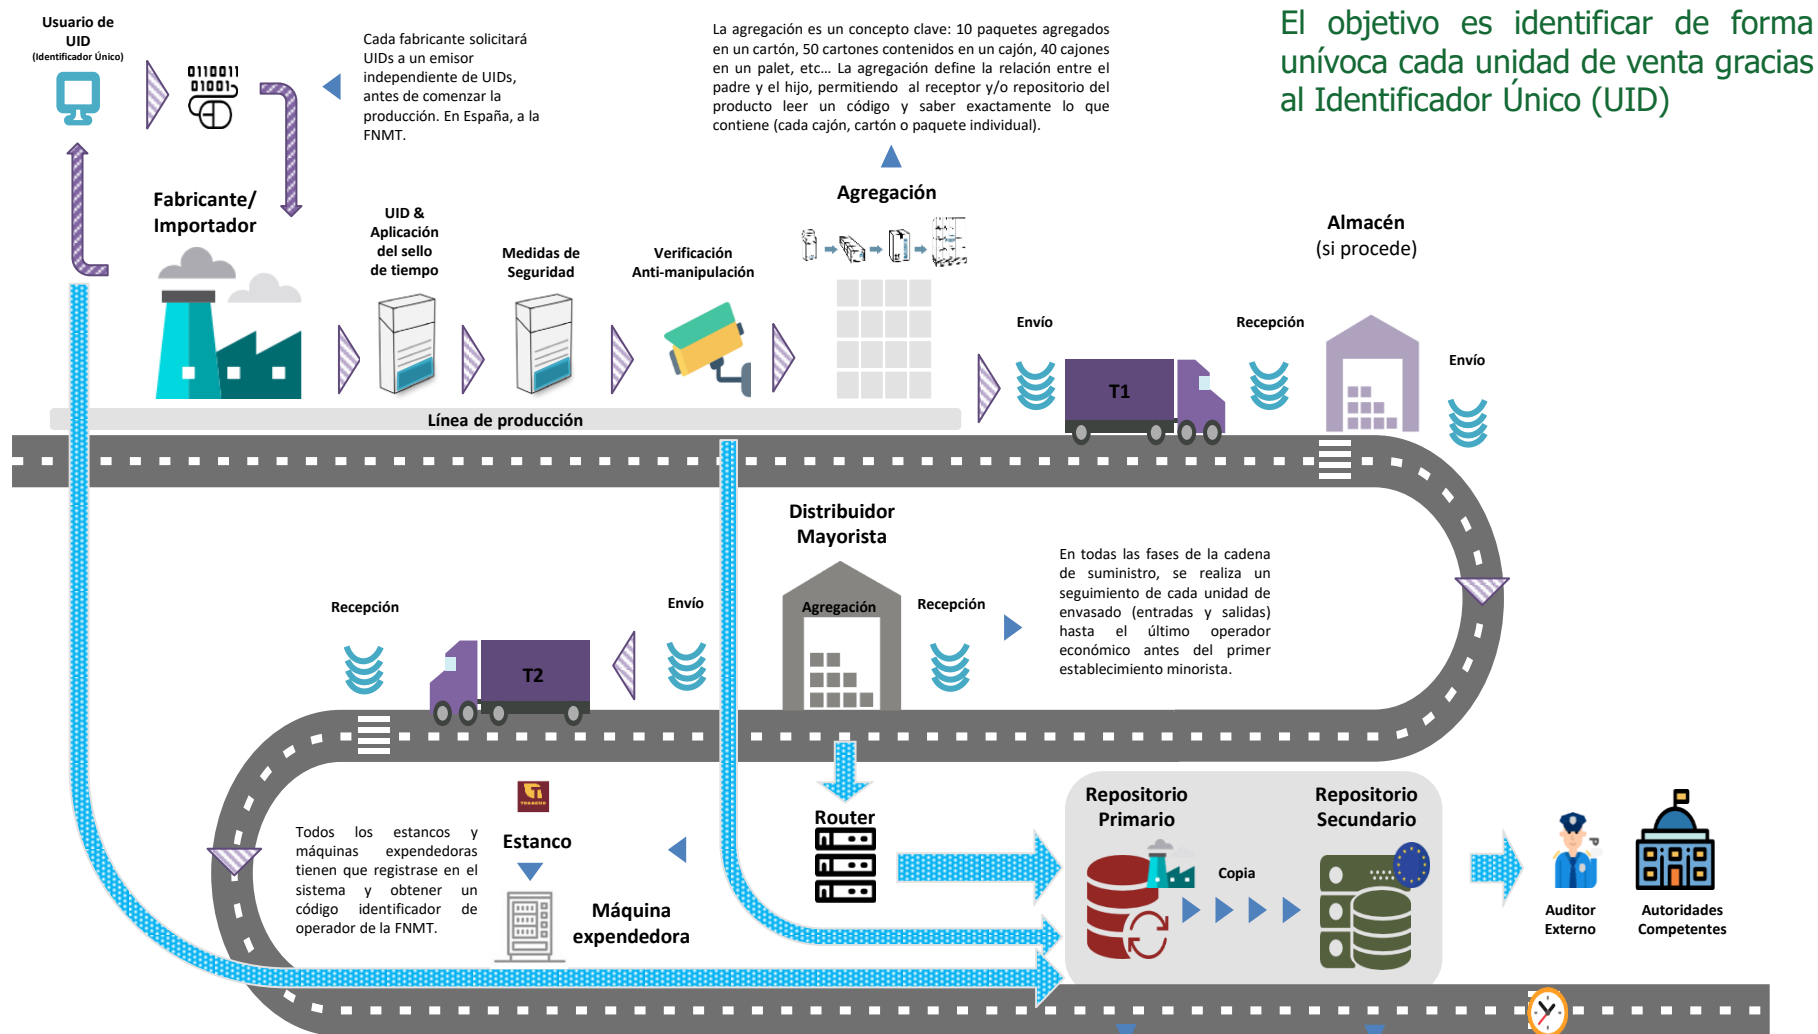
El objetivo es identificar de forma unívoca cada unidad de venta gracias al Identificador Único (UID)

Usuario de UID
(Identificador Único)

0110011
01001

Cada fabricante solicitará UIDs a un emisor independiente de UIDs, antes de comenzar la producción. En España, a la FNMT.

La agregación es un concepto clave: 10 paquetes agregados en un cartón, 50 cartones contenidos en un cajón, 40 cajones en un palet, etc... La agregación define la relación entre el padre y el hijo, permitiendo al receptor y/o repositorio del producto leer un código y saber exactamente lo que contiene (cada cajón, cartón o paquete individual).

Agregación

Fabricante/ Importador

UID & Aplicación del sello de tiempo

Medidas de Seguridad

Verificación Anti-manipulación

Almacén (si procede)

Envío

Recepción

Envío

T1

Línea de producción

Distribuidor Mayorista

Agregación

Recepción

En todas las fases de la cadena de suministro, se realiza un seguimiento de cada unidad de envasado (entradas y salidas) hasta el último operador económico antes del primer establecimiento minorista.

Recepción

Envío

T2

Todos los estancos y máquinas expendedoras tienen que registrase en el sistema y obtener un código identificador de operador de la FNMT.

Estanco

Máquina expendedora

Router

Repositorio Primario

Repositorio Secundario

Copia

Auditor Externo

Autoridades Competentes